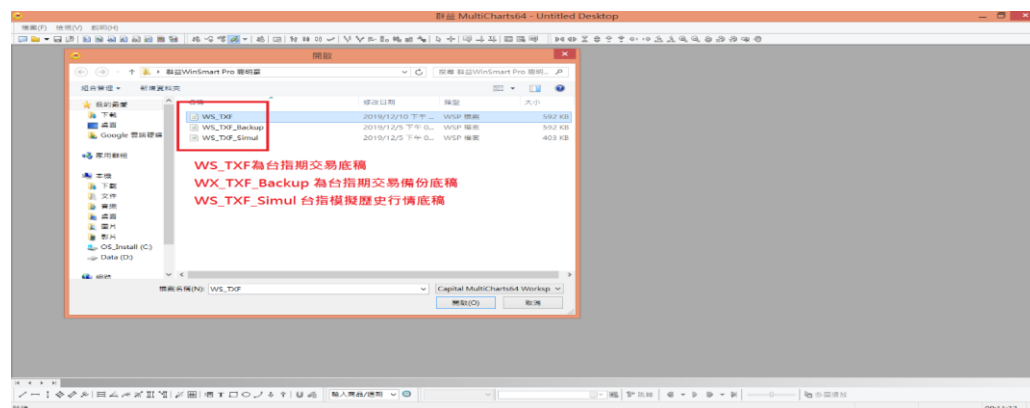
群益 MultiCharts64 - Untitled Desktop

檔案(F) 檢視(V) 說明(H)

開啟

群益WinSmart Pro 聰明單

搜尋 群益WinSmart Pro 聰明... 

組合管理 ▾ 新增資料夾

我的最愛
下載
桌面
Google 雲端硬碟

家用群組

本機
下載
文件
音樂
桌面
圖片
影片
OS_Install (C:)
Data (D:)

網路

名稱 修改日期 類型 大小

| 名稱 | 修改日期 | 類型 | 大小 |
|---|---|---|---|
| WS_TXF | 2019/12/10 下午 ... | WSP 檔案 | 592 KB |
| WS_TXF_Backup | 2019/12/5 下午 0... | WSP 檔案 | 592 KB |
| WS_TXF_Simul | 2019/12/5 下午 0... | WSP 檔案 | 403 KB |

WS_TXF為台指期交易底稿
WX_TXF_Backup 為台指期交易備份底稿
WS_TXF_Simul 台指模擬歷史行情底稿

檔案名稱(N): WS_TXF
Capital MultiCharts64 Worksp
開啟(O) 取消

輸入商品/週期